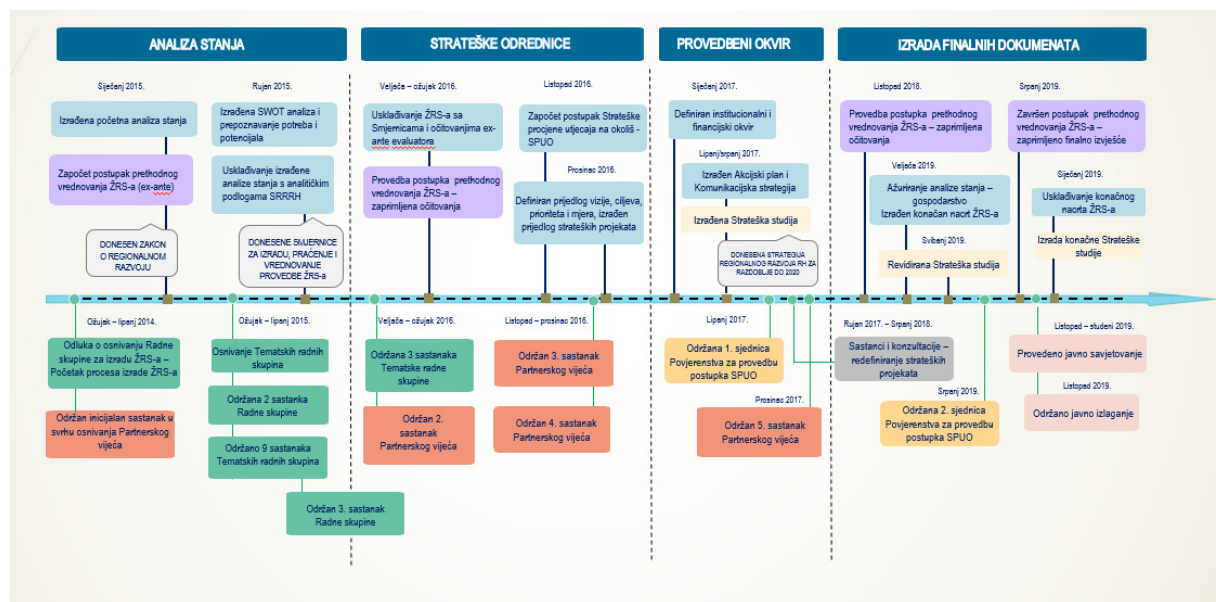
ANALIZA STANJA

Siječanj 2015.

Izrađena početna analiza stanja

Započet postupak prethodnog vrednovanja ŽRS-a (ex-ante)

DONESEN ZAKON O REGIONALNOM RAZVOJU

Rujan 2015.

Izrađena SWOT analiza i prepoznavanje potreba i potencijala

Usklađivanje izrađene analize stanja s analitičkim podlogama SRRRH

DONESENE SMJERNICE ZA IZRADU, PRAĆENJE I VREDNOVANJE PROVEDBE ŽRS-a

Ožujak – lipanj 2014.

Odluka o osnivanju Radne skupine za izradu ŽRS-a – Početak procesa izrade ŽRS-a

Održan inicijalan sastanak u svrhu osnivanja Partnerskog vijeća

Ožujak – lipanj 2015.

Osnivanje Tematskih radnih skupina

Održana 2 sastanka Radne skupine

Održano 9 sastanaka Tematskih radnih skupina

Održan 3. sastanak Radne skupine

STRATEŠKE ODREDNICE

Veljača – ožujak 2016.

Usklađivanje ŽRS-a sa Smjernicama i očitovanjima ex-ante evaluatora

Provedba postupka prethodnog vrednovanja ŽRS-a – zaprimljena očitovanja

Listopad 2016.

Započet postupak Strateške procjene utjecaja na okoliš - SPUO

Prosinac 2016.

Definiran prijedlog vizije, ciljeva, prioriteta i mjera, izrađen prijedlog strateških projekata

Veljača – ožujak 2016.

Održana 3 sastanka Tematske radne skupine

Održan 2. sastanak Partnerskog vijeća

Listopad – prosinac 2016.

Održan 3. sastanak Partnerskog vijeća

Održan 4. sastanak Partnerskog vijeća

PROVEDBENI OKVIR

Siječanj 2017.

Definiran institucionalni i financijski okvir

Lipanj/srpanj 2017.

Izrađen Akcijski plan i Komunikacijska strategija

Izrađena Strateška studija

DONESENA STRATEGIJA REGIONALNOG RAZVOJA RH ZA RAZDOBLJE DO 2020

Lipanj 2017.

Održana 1. sjednica Povjerenstva za provedbu postupka SPUO

Prosinac 2017.

Održan 5. sastanak Partnerskog vijeća

IZRADA FINALNIH DOKUMENATA

Listopad 2018.

Provedba postupka prethodnog vrednovanja ŽRS-a – zaprimljena očitovanja

Veljača 2019.

Ažuriranje analize stanja – gospodarstvo
Izrađen konačan nacrt ŽRS-a

Svibanj 2019.

Revidirana Strateška studija

Srpanj 2019.

Završen postupak prethodnog vrednovanja ŽRS-a – zaprimljeno finalno izvješće

Siječanj 2019.

Usklađivanje konačnog nacrta ŽRS-a

Izrada konačne Strateške studije

Rujan 2017. – Srpanj 2018.

Sastanci i konzultacije – redefiniranje strateških projekata

Srpanj 2019.

Održana 2. sjednica Povjerenstva za provedbu postupka SPUO

Listopad – studeni 2019.

Provedeno javno savjetovanje

Listopad 2019.

Održano javno izlaganje